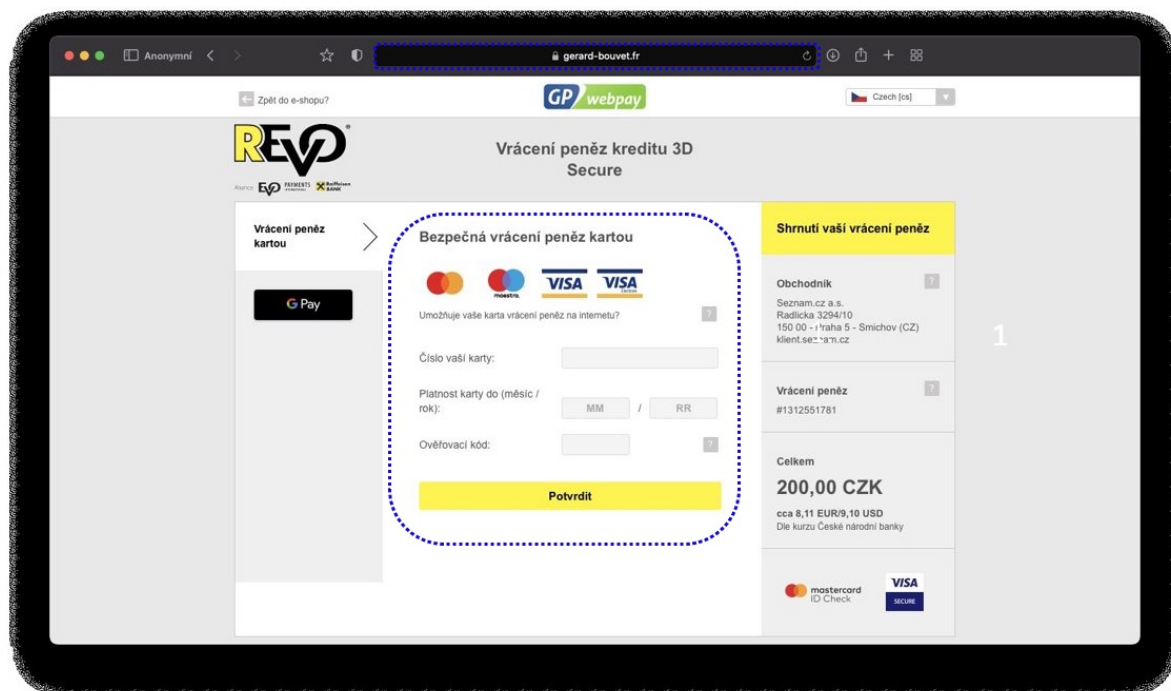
Anonymní

gerard-bouvet.fr

Zpět do e-shopu?

GP webpay

Czech [cs]

REVO

Aliance EVO PAYMENTS Raiffeisen BANK

Vrácení peněz kreditu 3D Secure

Vrácení peněz kartou

G Pay

Bezpečná vrácení peněz kartou

maestro VISA VISA

Umožňuje vaše karta vrácení peněz na internetu?

?

Číslo vaší karty:

Platnost karty do (měsíc / rok):

MM / RR

Ověřovací kód:

?

Potvrdit

Shrnutí vaší vrácení peněz

Obchodník

?

Seznam.cz a.s.
Radlicka 3294/10
150 00 - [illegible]raha 5 - Smichov (CZ)
klient.se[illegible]am.cz

Vrácení peněz

?

#1312551781

Celkem

200,00 CZK

cca 8,11 EUR/9,10 USD
Dle kurzu České národní banky

mastercard ID Check

VISA SECURE

1